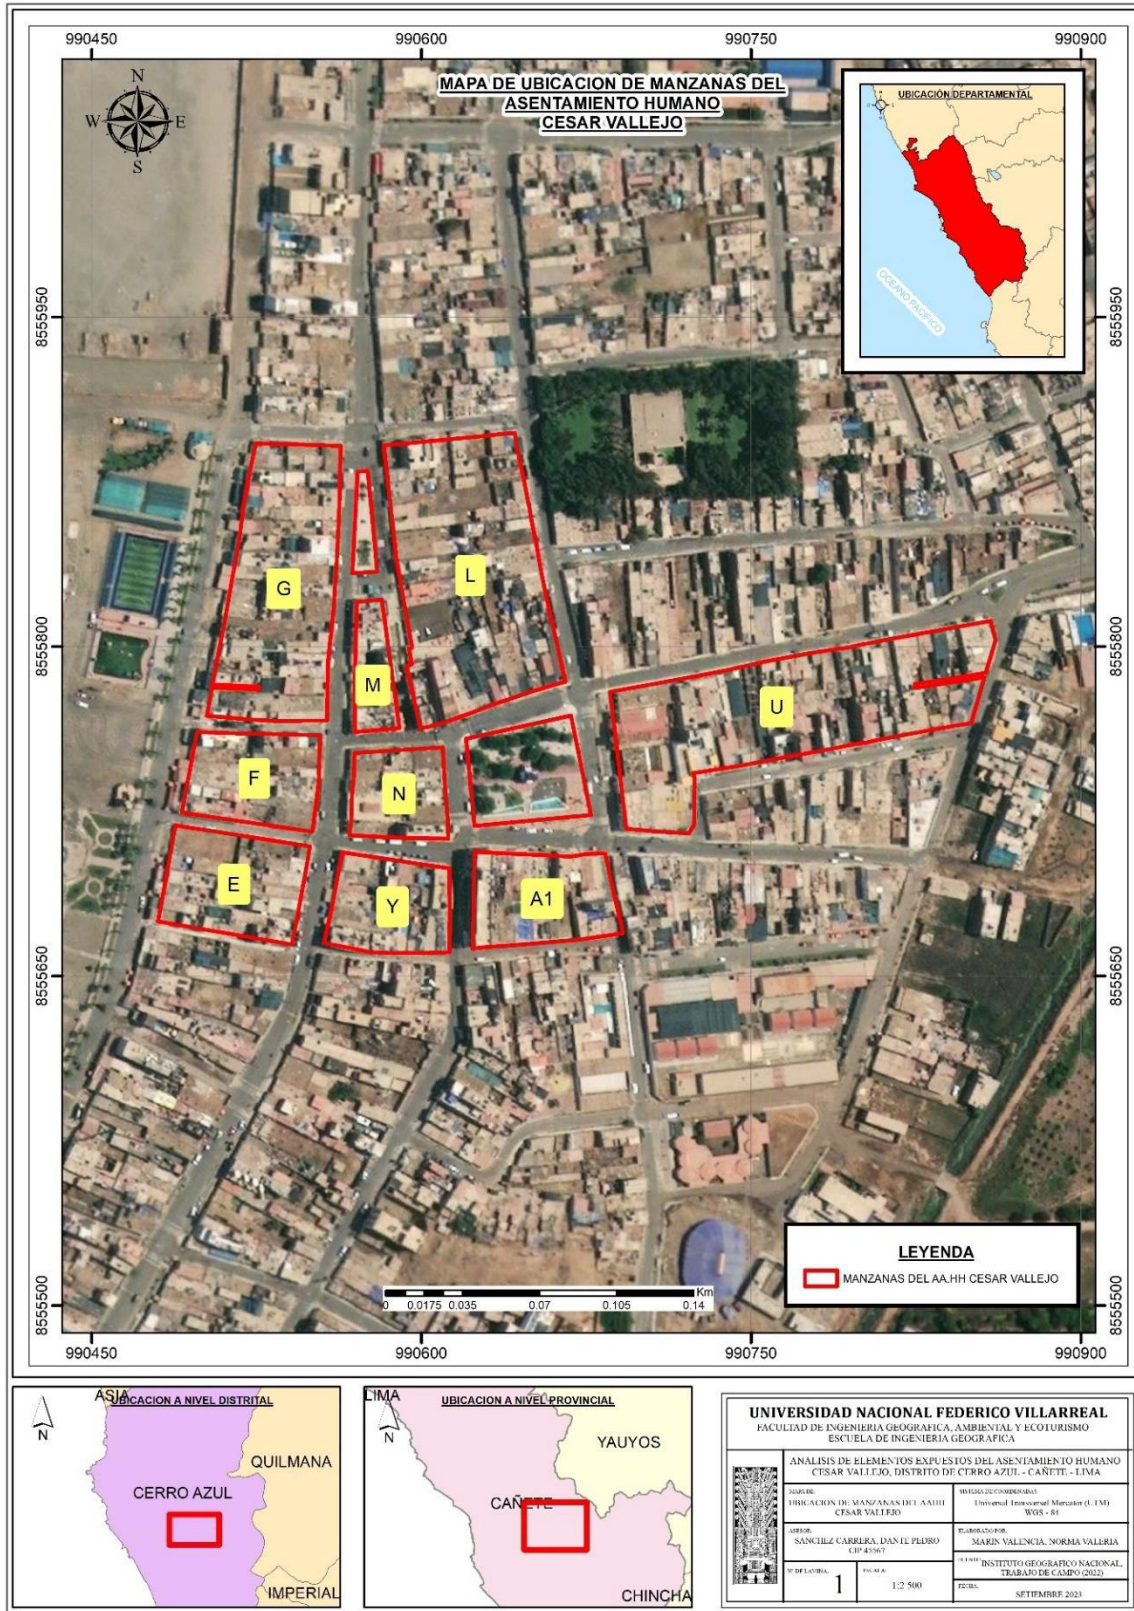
990450 990600 990750 990900

MAPA DE UBICACION DE MANZANAS DEL ASENTAMIENTO HUMANO CESAR VALLEJO

N
W E
S

UBICACIÓN DEPARTAMENTAL

OCEANO PACIFICO

8555950 8555950

G
L
M
U
F
N
E
Y
A1

8555800 8555800

8555650 8555650

8555500 8555500

0 0.0175 0.035 0.07 0.105 0.14 Km

LEYENDA
MANZANAS DEL AA.HH CESAR VALLEJO

990450 990600 990750 990900

ASIA
UBICACION A NIVEL DISTRITAL
N
QUILMANA
CERRO AZUL
IMPERIAL

LIMA
UBICACION A NIVEL PROVINCIAL
N
YAUYOS
CAÑETE
CHINCHA

UNIVERSIDAD NACIONAL FEDERICO VILLARREAL
FACULTAD DE INGENIERIA GEOGRAFICA, AMBIENTAL Y ECOTURISMO
ESCUELA DE INGENIERIA GEOGRAFICA

ANALISIS DE ELEMENTOS EXPUESTOS DEL ASENTAMIENTO HUMANO CESAR VALLEJO, DISTRITO DE CERRO AZUL - CAÑETE - LIMA

MAPA DE:
UBICACION DE MANZANAS DEL AAHH CESAR VALLEJO

SISTEMA DE COORDENADAS:
Universal Transversal Mercator (UTM) WGS - 84

ASESOR:
SANCHEZ CARRERA, DANTE PEDRO
CIP 45567

ELABORADO POR:
MARIN VALENCIA, NORMA VALERIA

FUENTE:
INSTITUTO GEOGRAFICO NACIONAL, TRABAJO DE CAMPO (2022)

Nº DE LAMINA:
1

ESCALA:
1:2 500

FECHA:
SETIEMBRE 2023